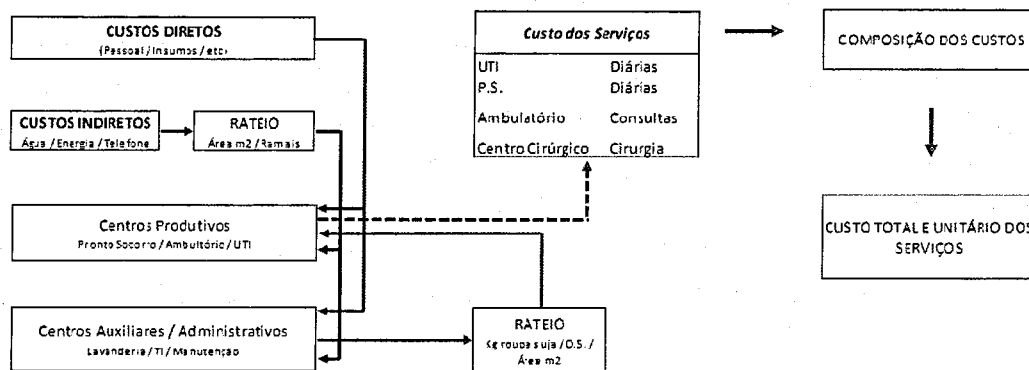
CUSTOS DIRETOS
(Pessoal / Insumos / etc)

CUSTOS INDIRETOS
Água / Energia / Telefone

RATEIO
Área m2 / Ramais

Centros Produtivos
Pronto Socorro / Ambultório / UTI

Centros Auxiliares / Administrativos
Lavanderia / TI / Manutenção

RATEIO
Kg roupa suja / O.S. / Área m2

Custo dos Serviços

| | |
|---|---|
| UTI | Diárias |
| P.S. | Diárias |
| Ambulatório | Consultas |
| Centro Cirúrgico | Cirurgia |

COMPOSIÇÃO DOS CUSTOS

CUSTO TOTAL E UNITÁRIO DOS SERVIÇOS